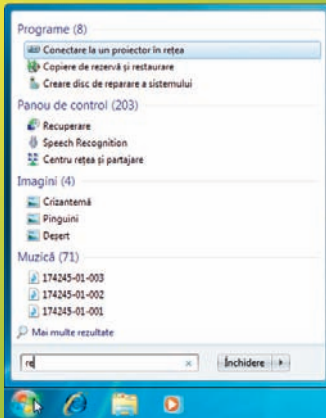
Programe (8)
Conectare la un proiector în rețea
Copiere de rezervă și restaurare
Creare disc de reparare a sistemului

Panou de control (203)
Recuperare
Speech Recognition
Centru rețea și partajare

Imagini (4)
Crizantemă
Pinguini
Deșert

Muzică (71)
174245-01-003
174245-01-002
174245-01-001

Mai multe rezultate

re

Închidere